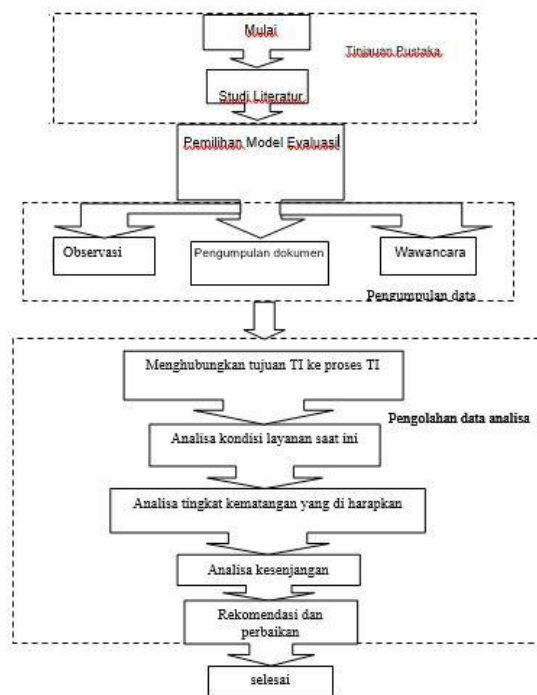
Mulai

Tinjauan Pustaka

Studi Literatur

Pemilihan Model Evaluasi

Observasi

Pengumpulan dokumen

Wawancara

Pengumpulan data

Menghubungkan tujuan TI ke proses TI

Pengolahan data analisa

Analisa kondisi layanan saat ini

Analisa tingkat kematangan yang di harapkan

Analisa kesenjangan

Rekomendasi dan perbaikan

selesai